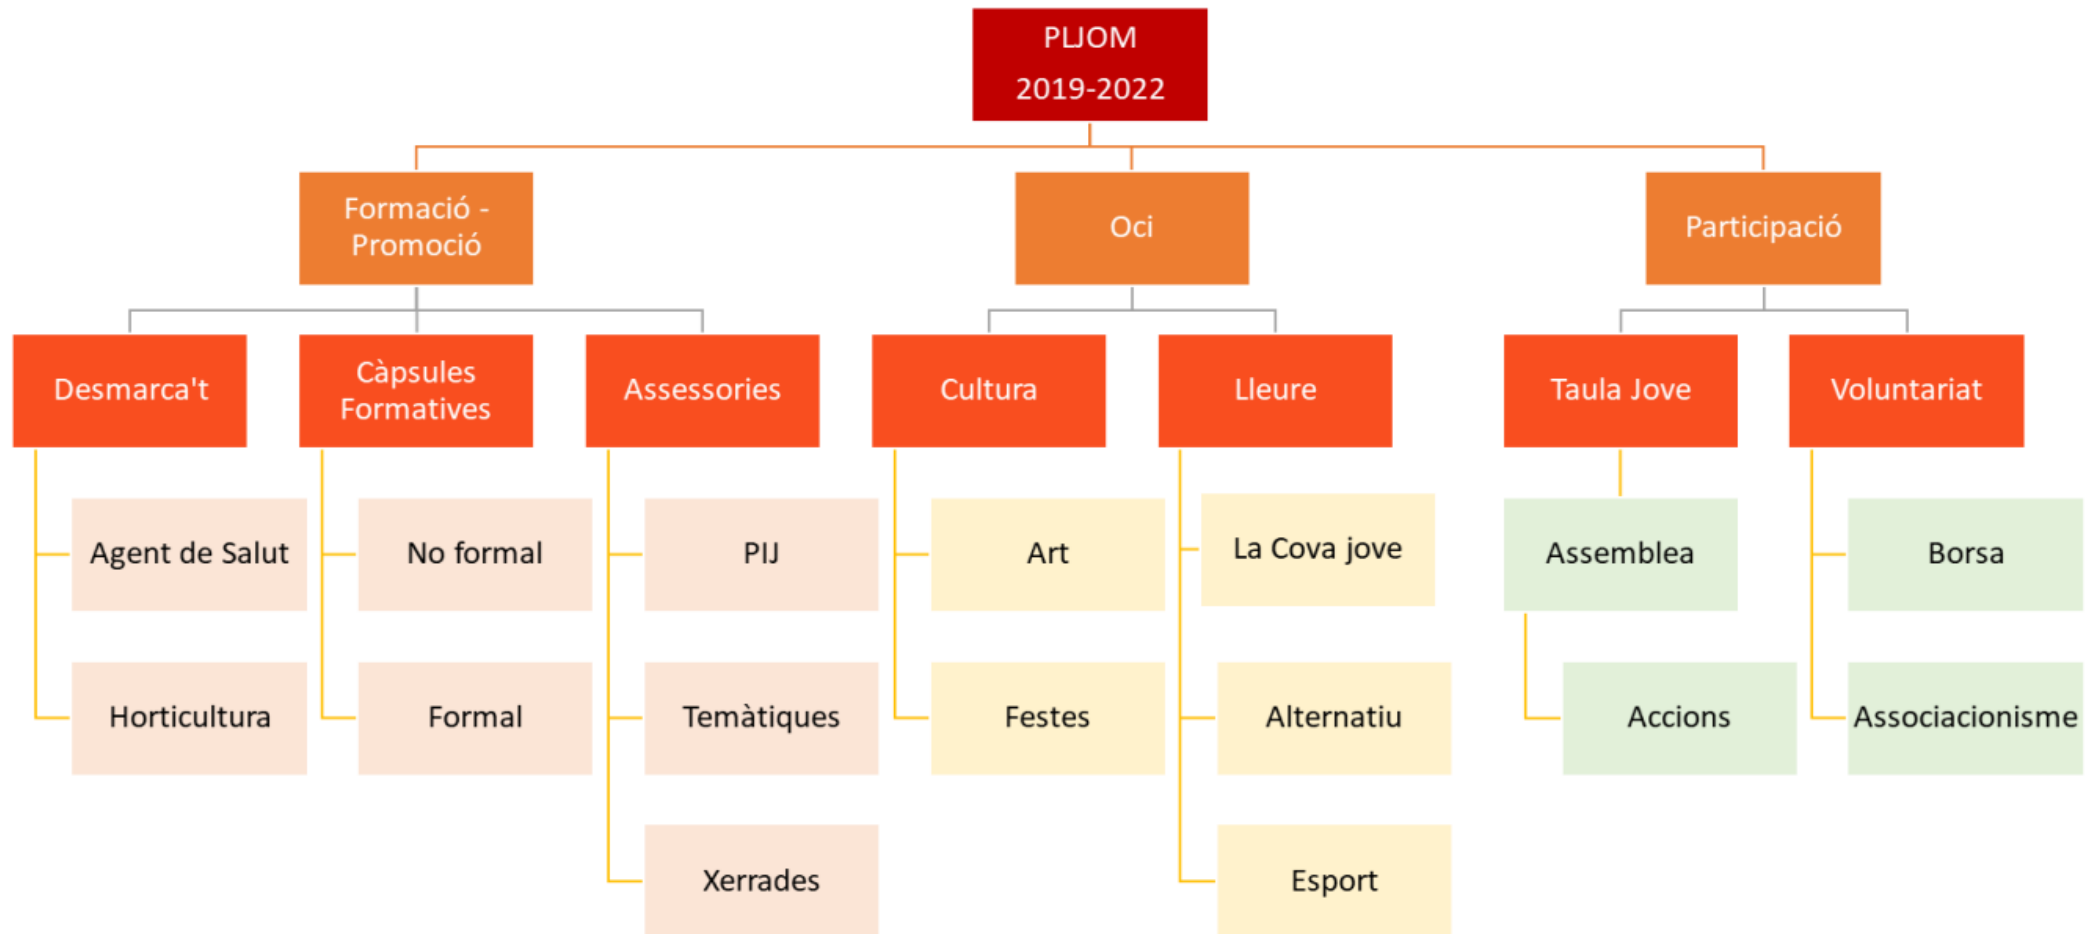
PLJOM
2019-2022

Formació - Promoció

Oci

Participació

Desmarca't

Càpsules Formatives

Assessories

Cultura

Lleure

Taula Jove

Voluntariat

Agent de Salut

Horticultura

No formal

Formal

PIJ

Temàtiques

Xerrades

Art

Festes

La Cova jove

Alternatiu

Esport

Assemblea

Accions

Borsa

Associacionisme